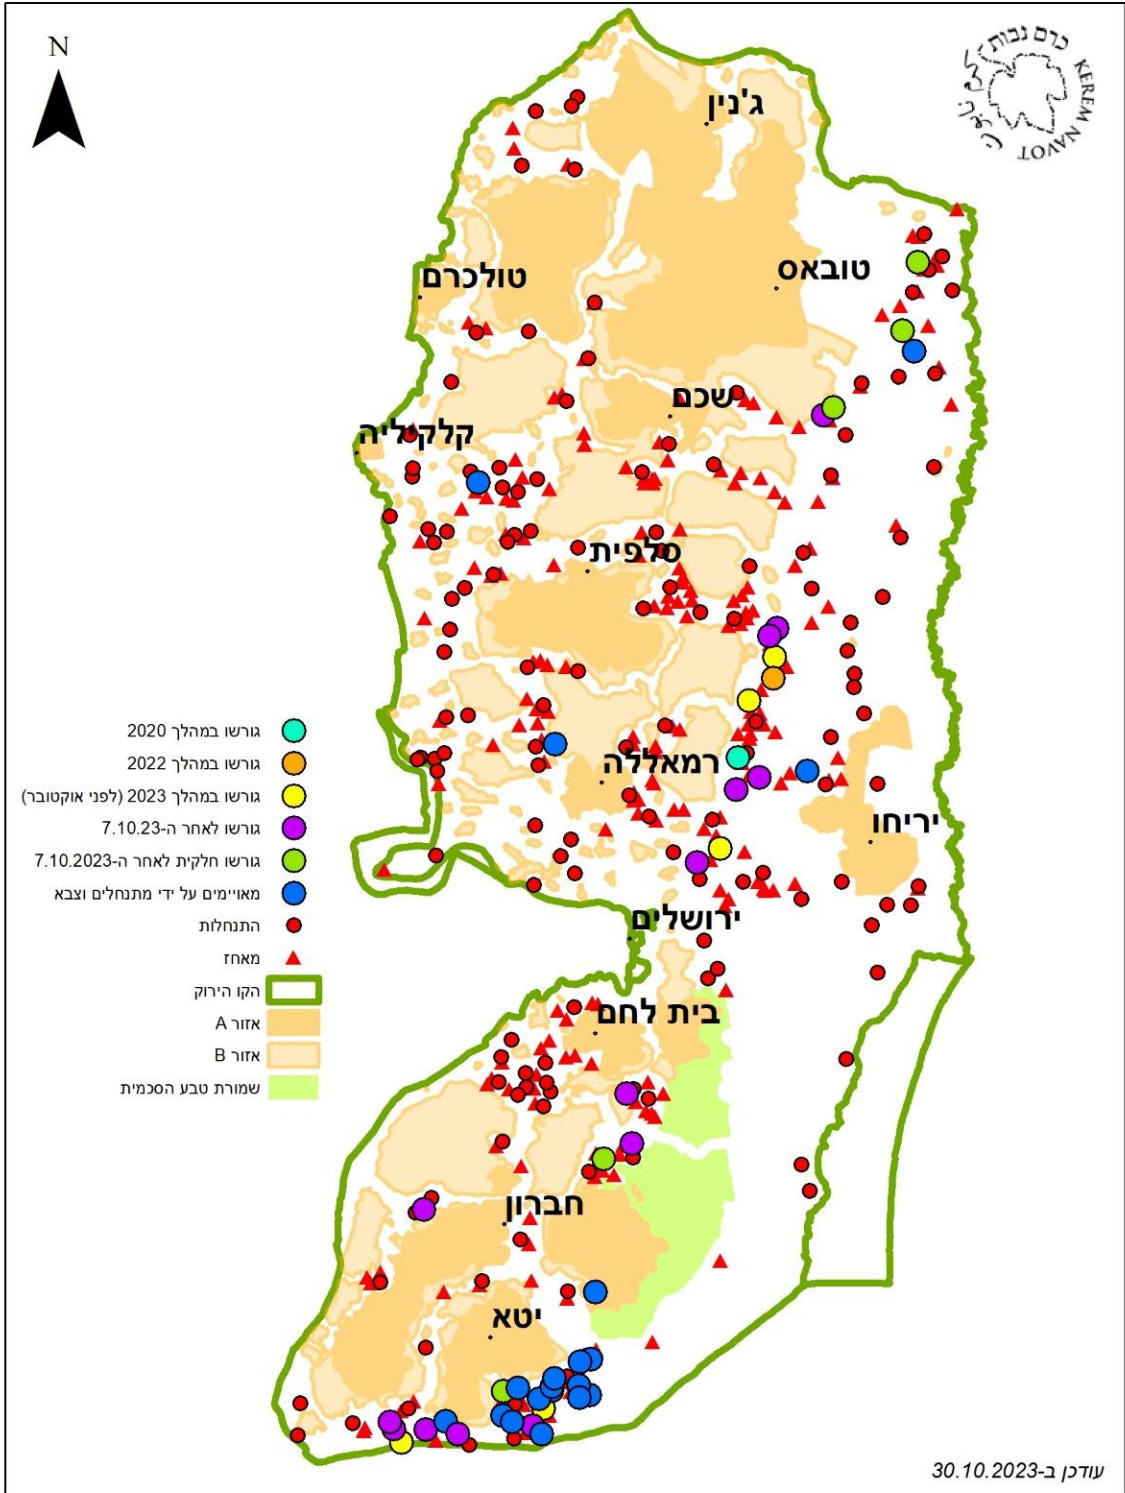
N

כרם נבות
KEREM NAVOT

ג'נין
טובאס
טולכרם
שכם
קלקיליה
סלפית
רמאללה
יריחו
ירושלים
בית לחם
חברון
יטא

גורש במהלך 2020
גורש במהלך 2022
גורש במהלך 2023 (לפני אוקטובר)
גורש לאחר ה-7.10.23
גורש חלקית לאחר ה-7.10.2023
מאויימים על ידי מתנחלים וצבא
התנחלות
מאחז
הקו הירוק
אזור A
אזור B
שמורת טבע הסכמית

עודכן ב-30.10.2023